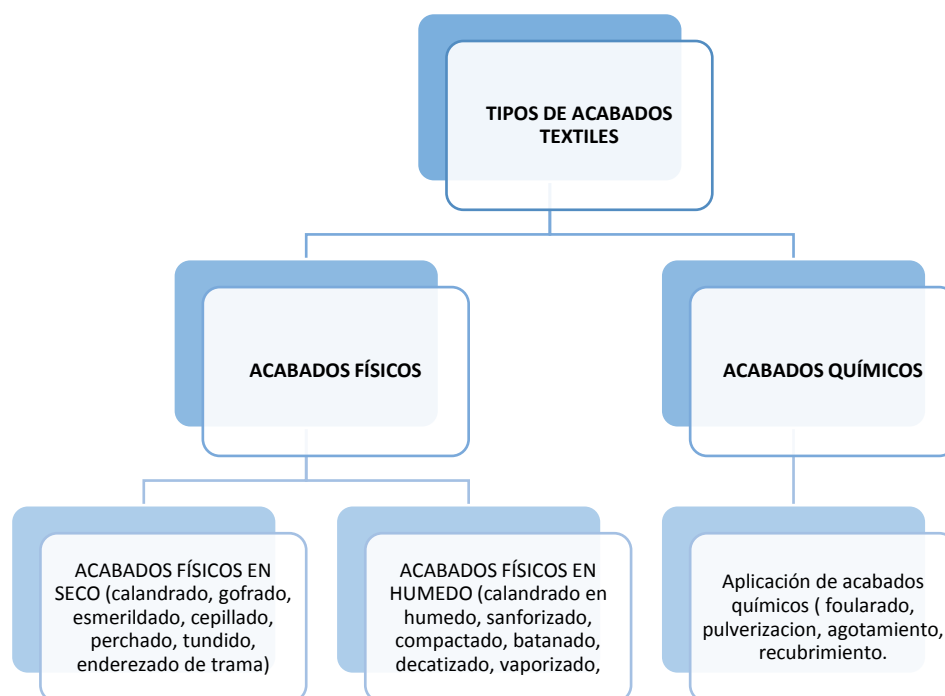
TIPOS DE ACABADOS TEXTILES

ACABADOS FÍSICOS

ACABADOS QUÍMICOS

ACABADOS FÍSICOS EN SECO (calandrado, gofrado, esmerildado, cepillado, perchado, tundido, enderezado de trama)

ACABADOS FÍSICOS EN HUMEDO (calandrado en humedo, sanforizado, compactado, batanado, decatizado, vaporizado,

Aplicación de acabados químicos ( foularado, pulverizacion, agotamiento, recubrimiento.